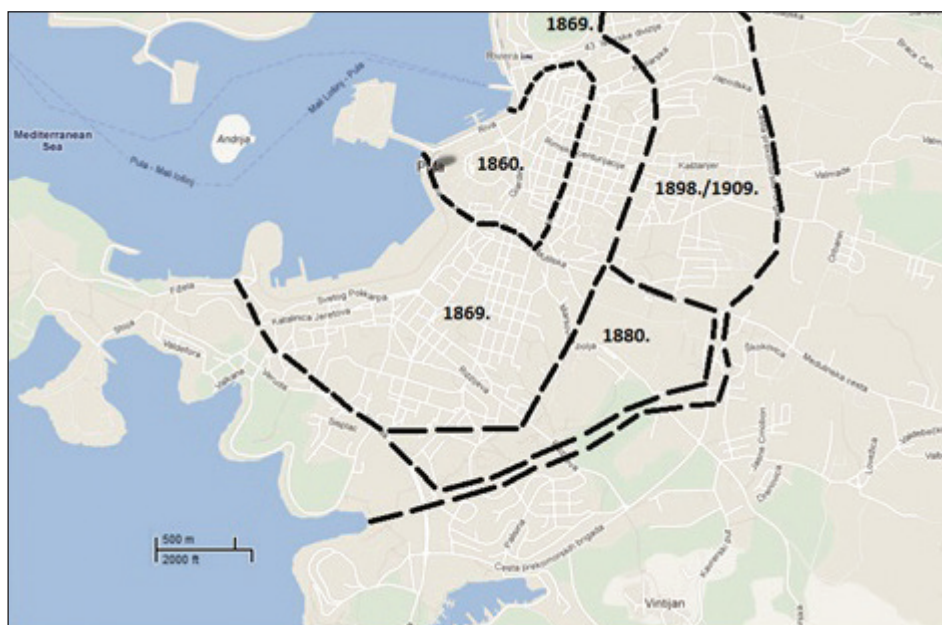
1869.

Riviera

Mediterranean Sea

Andrija

Mali Lošinj - Pula

Pula - Mali Lošinj

Riva

Pula

1860.

1898./1909.

Kašteljer

Valmade

Fižela

Svetog Polikarpa

Katalinića Jeretova

Stoja

Valdebek

Valkane

1869.

1880.

Šijanska

Medulinska cesta

Veruda

Sisplac

Vintijan

Ceste prekomorskih brigada

Kamenjak put

500 m
2000 ft